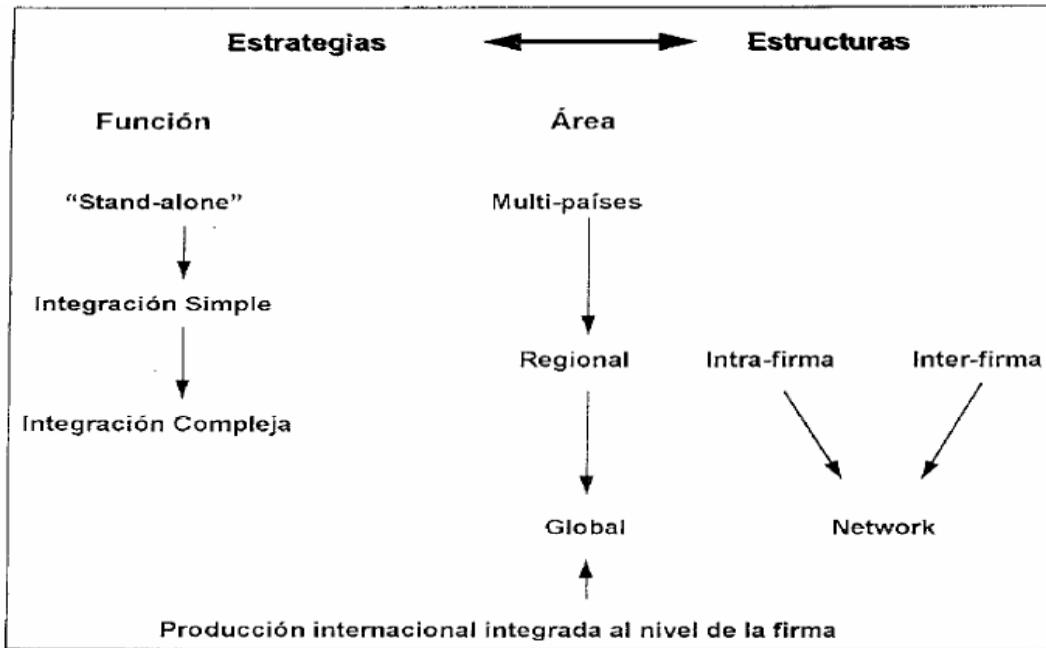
Estrategias

Estructuras

Función

Área

"Stand-alone"

Multi-países

Integración Simple

Regional

Intra-firma

Inter-firma

Integración Compleja

Global

Network

Producción internacional integrada al nivel de la firma